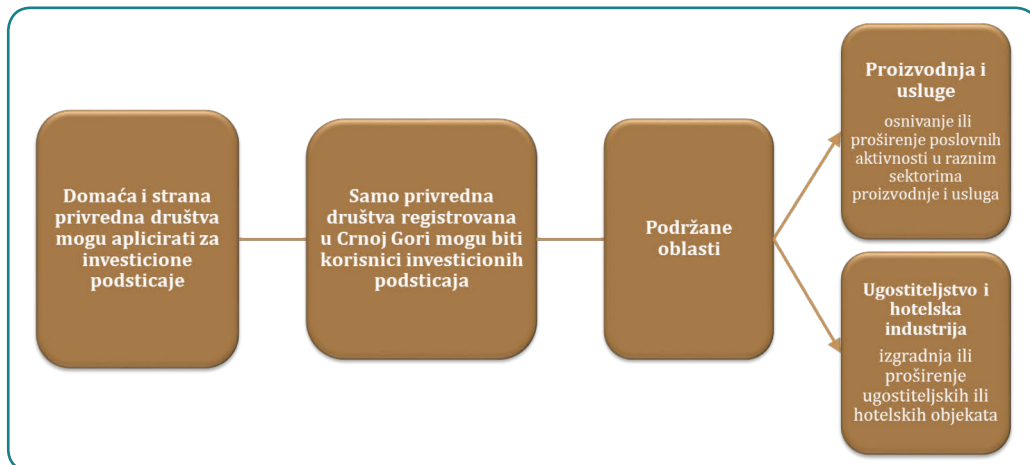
Domaća i strana privredna društva mogu aplicirati za investicione podsticaje

Samo privredna društva registrovana u Crnoj Gori mogu biti korisnici investicionih podsticaja

Podržane oblasti

Proizvodnja i usluge

osnivanje ili proširenje poslovnih aktivnosti u raznim sektorima proizvodnje i usluga

Ugostiteljstvo i hotelska industrija

izgradnja ili proširenje ugostiteljskih ili hotelskih objekata